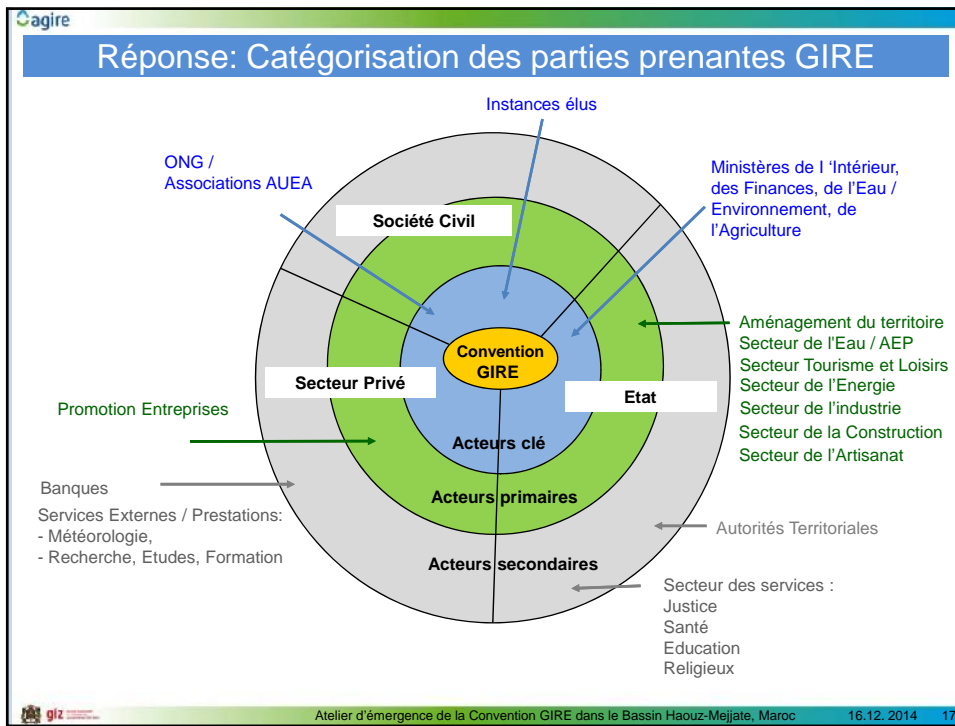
agire

Réponse: Catégorisation des parties prenantes GIRE

Instances élus

ONG / Associations AUEA

Ministères de l 'Intérieur, des Finances, de l'Eau / Environnement, de l'Agriculture

Société Civil

Convention GIRE

Secteur Privé

Etat

Acteurs clé

Acteurs primaires

Acteurs secondaires

Aménagement du territoire
Secteur de l'Eau / AEP
Secteur Tourisme et Loisirs
Secteur de l'Energie
Secteur de l'industrie
Secteur de la Construction
Secteur de l'Artisanat

Promotion Entreprises

Banques

Services Externes / Prestations:
- Météorologie,
- Recherche, Etudes, Formation

Autorités Territoriales

Secteur des services :
Justice
Santé
Education
Religieux

giz

Atelier d'émergence de la Convention GIRE dans le Bassin Haouz-Mejjate, Maroc 16.12. 2014 17